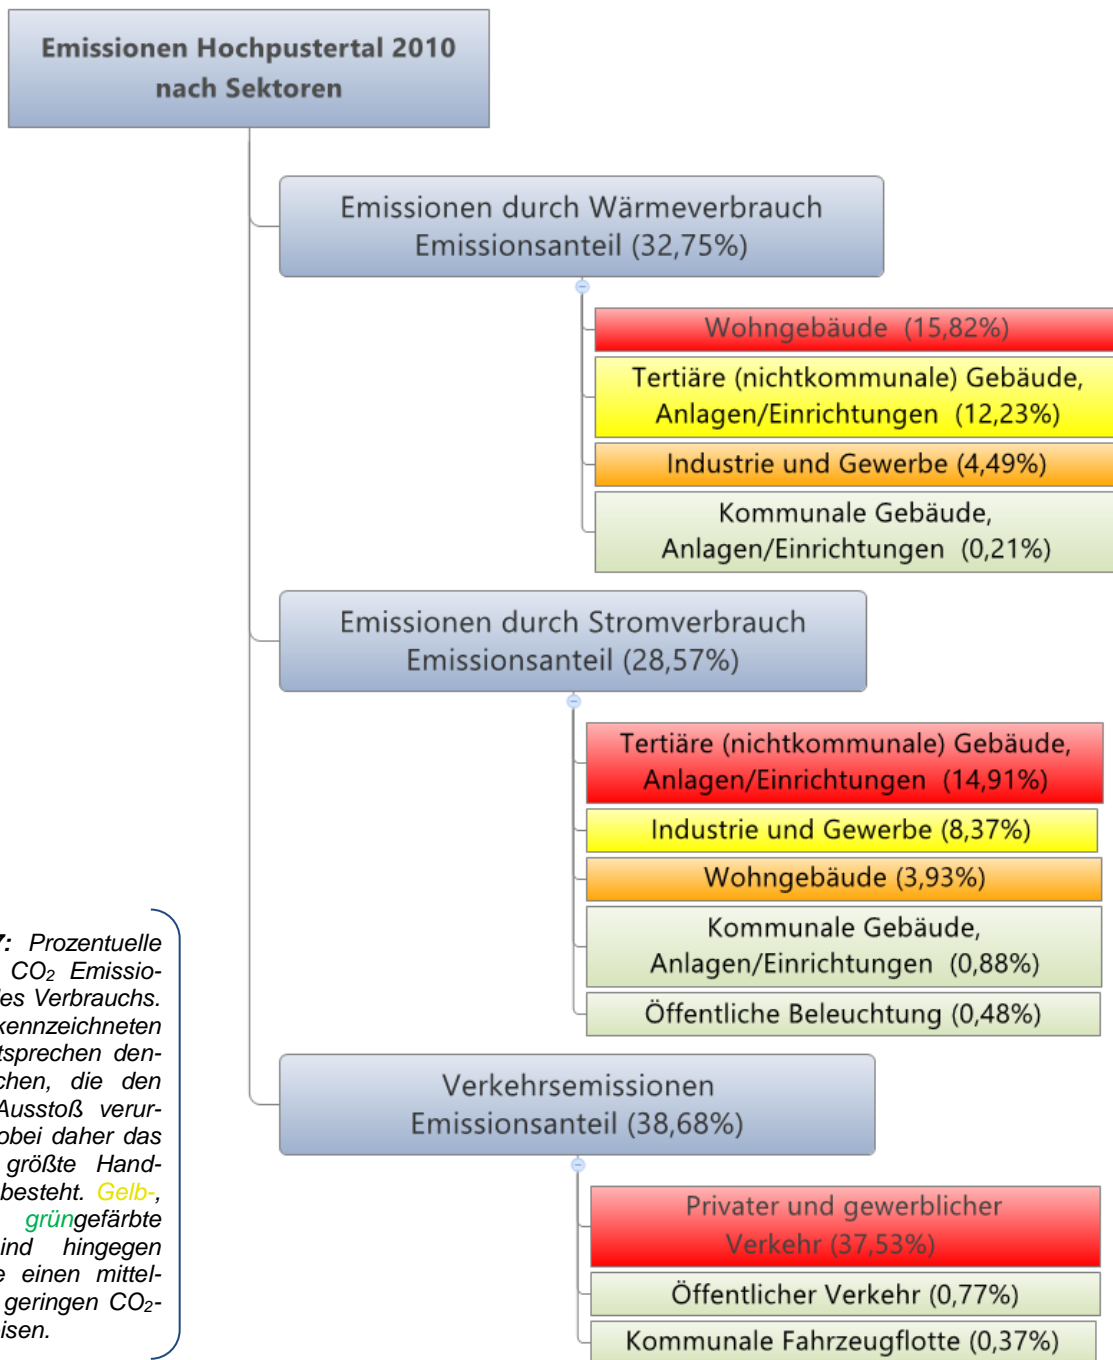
Emissionen Hochpustertal 2010 nach Sektoren

Emissionen durch Wärmeverbrauch Emissionsanteil (32,75%)

Wohngebäude (15,82%)

Tertiäre (nichtkommunale) Gebäude, Anlagen/Einrichtungen (12,23%)

Industrie und Gewerbe (4,49%)

Kommunale Gebäude, Anlagen/Einrichtungen (0,21%)

Emissionen durch Stromverbrauch Emissionsanteil (28,57%)

Tertiäre (nichtkommunale) Gebäude, Anlagen/Einrichtungen (14,91%)

Industrie und Gewerbe (8,37%)

Wohngebäude (3,93%)

Kommunale Gebäude, Anlagen/Einrichtungen (0,88%)

Öffentliche Beleuchtung (0,48%)

Verkehrsemissionen Emissionsanteil (38,68%)

Privater und gewerblicher Verkehr (37,53%)

Öffentlicher Verkehr (0,77%)

Kommunale Fahrzeugflotte (0,37%)

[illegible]7: Prozentuelle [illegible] $CO_2$ Emissio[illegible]es Verbrauchs. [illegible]kennzeichneten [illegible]tsprechen den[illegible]chen, die den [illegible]Ausstoß verur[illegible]obei daher das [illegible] größte Hand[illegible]besteht. Gelb-, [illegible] grüngefärbte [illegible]ind hingegen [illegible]e einen mittel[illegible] geringen $CO_2$-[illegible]isen.